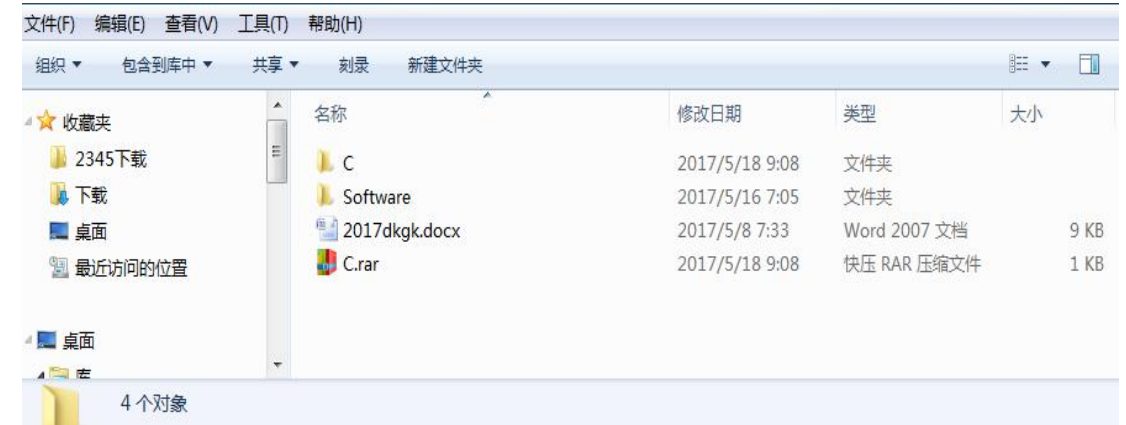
文件(F) 编辑(E) 查看(V) 工具(T) 帮助(H)

组织 ▼ 包含到库中 ▼ 共享 ▼ 刻录 新建文件夹

收藏夹
2345下载
下载
桌面
最近访问的位置

桌面
库

| 名称 | 修改日期 | 类型 | 大小 |
|---|---|---|---|
| C | 2017/5/18 9:08 | 文件夹 | |
| Software | 2017/5/16 7:05 | 文件夹 | |
| 2017dkgk.docx | 2017/5/8 7:33 | Word 2007 文档 | 9 KB |
| C.rar | 2017/5/18 9:08 | 快压 RAR 压缩文件 | 1 KB |

4 个对象